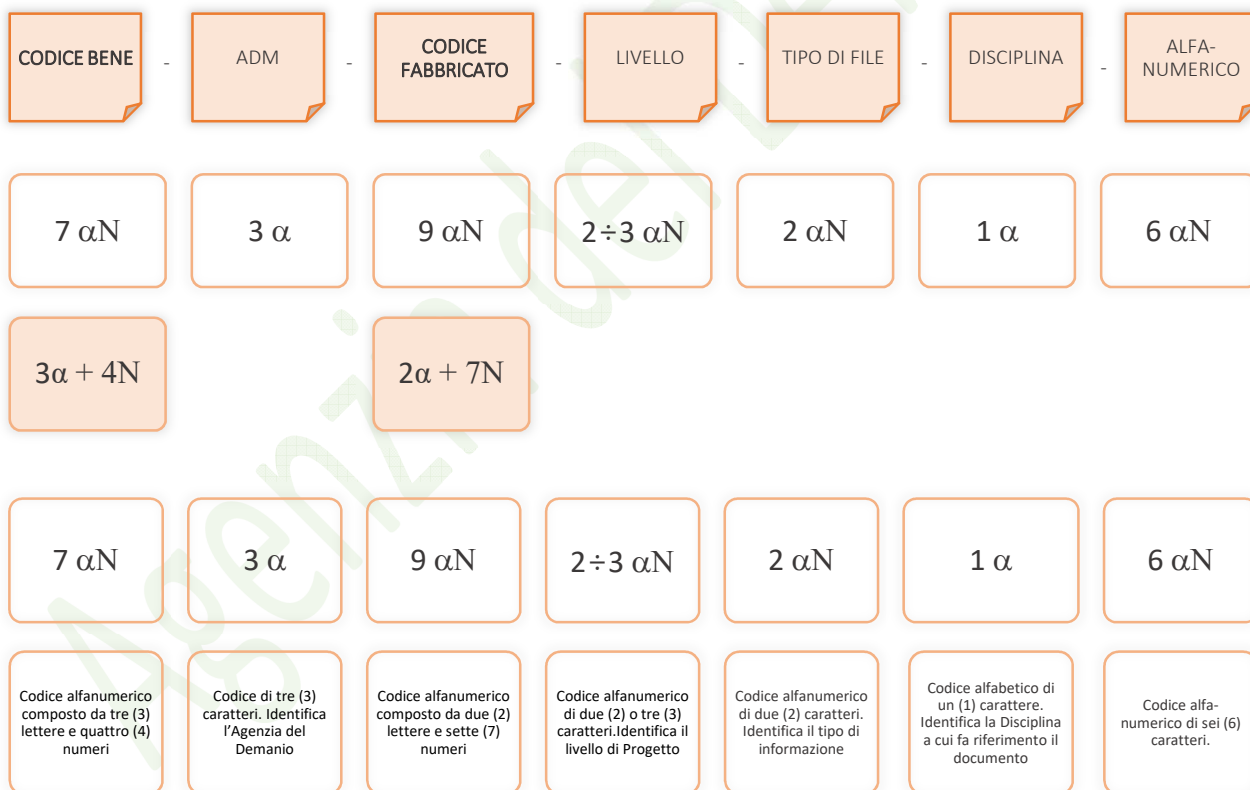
CODICE BENE - ADM - CODICE FABBRICATO - LIVELLO - TIPO DI FILE - DISCIPLINA - ALFA-NUMERICO

$7\ \alpha N$

$3\ \alpha$

$9\ \alpha N$

$2 \div 3\ \alpha N$

$2\ \alpha N$

$1\ \alpha$

$6\ \alpha N$

$3\alpha + 4N$

$2\alpha + 7N$

$7\ \alpha N$

$3\ \alpha$

$9\ \alpha N$

$2 \div 3\ \alpha N$

$2\ \alpha N$

$1\ \alpha$

$6\ \alpha N$

Codice alfanumerico composto da tre (3) lettere e quattro (4) numeri

Codice di tre (3) caratteri. Identifica l'Agenzia del Demanio

Codice alfanumerico composto da due (2) lettere e sette (7) numeri

Codice alfanumerico di due (2) o tre (3) caratteri.Identifica il livello di Progetto

Codice alfanumerico di due (2) caratteri. Identifica il tipo di informazione

Codice alfabetico di un (1) carattere. Identifica la Disciplina a cui fa riferimento il documento

Codice alfanumerico di sei (6) caratteri.

Agenzia del Demanio